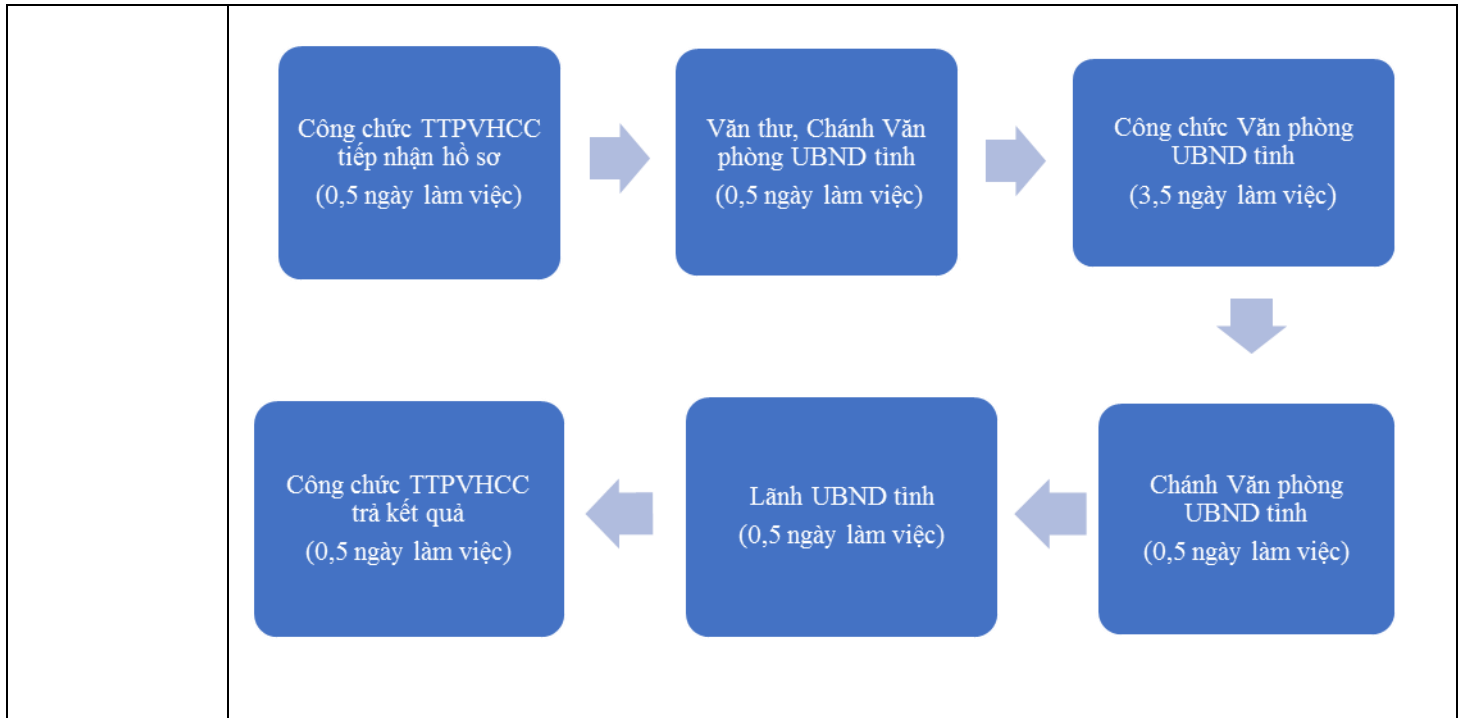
Công chức TTPVHCC tiếp nhận hồ sơ
(0,5 ngày làm việc)

Văn thư, Chánh Văn phòng UBND tỉnh
(0,5 ngày làm việc)

Công chức Văn phòng UBND tỉnh
(3,5 ngày làm việc)

Chánh Văn phòng UBND tỉnh
(0,5 ngày làm việc)

Lãnh UBND tỉnh
(0,5 ngày làm việc)

Công chức TTPVHCC trả kết quả
(0,5 ngày làm việc)